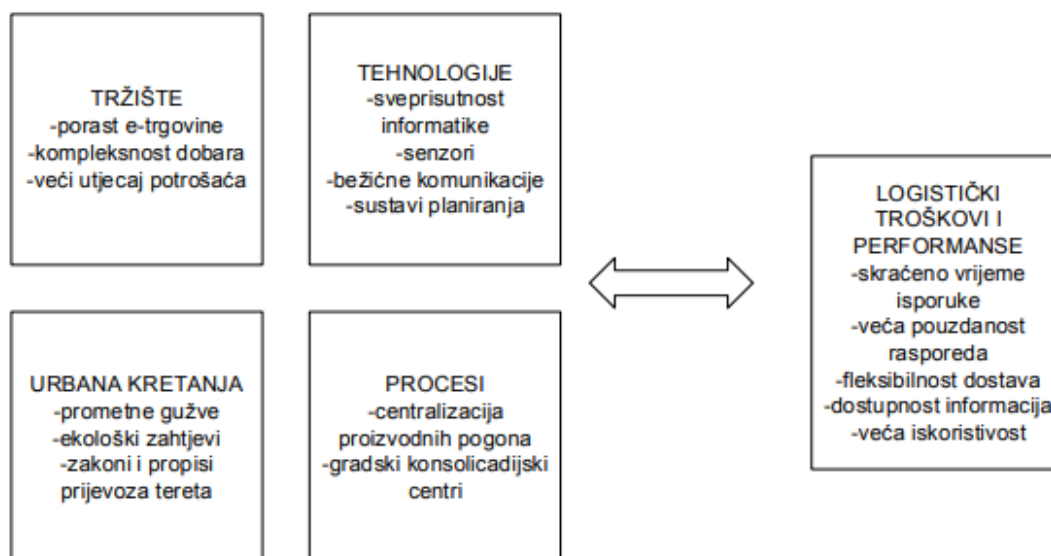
TRŽIŠTE
-porast e-trgovine
-kompleksnost dobara
-veći utjecaj potrošača

TEHNOLOGIJE
-sveprisutnost informatike
-senzori
-bežićne komunikacije
-sustavi planiranja

URBANA KRETANJA
-prometne gužve
-ekološki zahtjevi
-zakoni i propisi prijevoza tereta

PROCESI
-centralizacija proizvodnih pogona
-gradski konsolicadijski centri

LOGISTIČKI TROŠKOVI I PERFORMANSE
-skraćeno vrijeme isporuke
-veća pouzdanost rasporeda
-fleksibilnost dostava
-dostupnost informacija
-veća iskoristivost